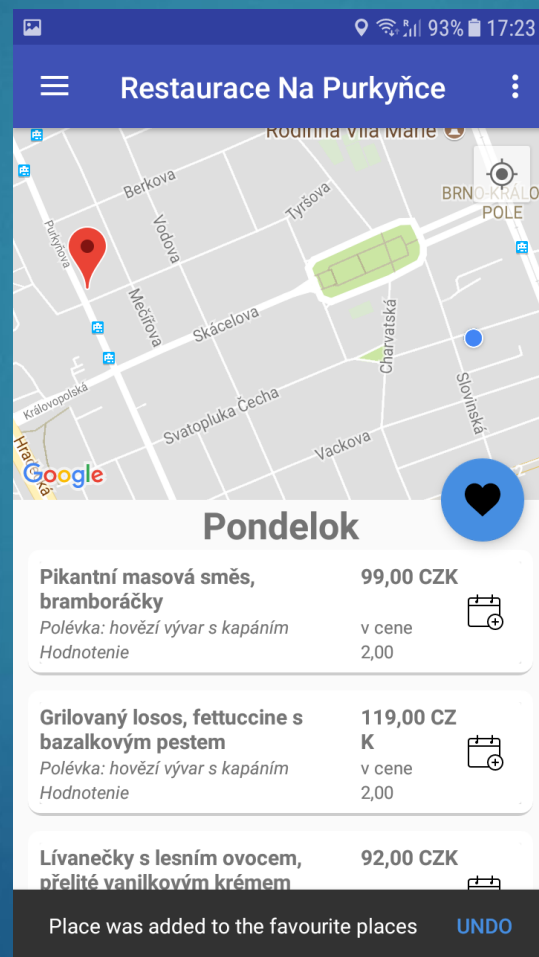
93% 17:23

Restaurace Na Purkyňce

Rodinná Vila Marie
Berkova
Tyršova
BRNO-KRÁLO POLE
Purkyňova
Vodova
Mečířova
Skácelova
Charvatská
Královopolská
Slovinská
Svatopluka Čecha
Vackova
Hrad
Google

Pondelok

Pikantní masová směs, bramboráčky
Polévka: hovězí vývar s kapáním
Hodnotenie
99,00 CZK
v cene
2,00

Grilovaný losos, fettuccine s bazalkovým pestem
Polévka: hovězí vývar s kapáním
Hodnotenie
119,00 CZK
v cene
2,00

Lívanečky s lesním ovocem, přelité vanilkovým krémem
92,00 CZK

Place was added to the favourite places
UNDO